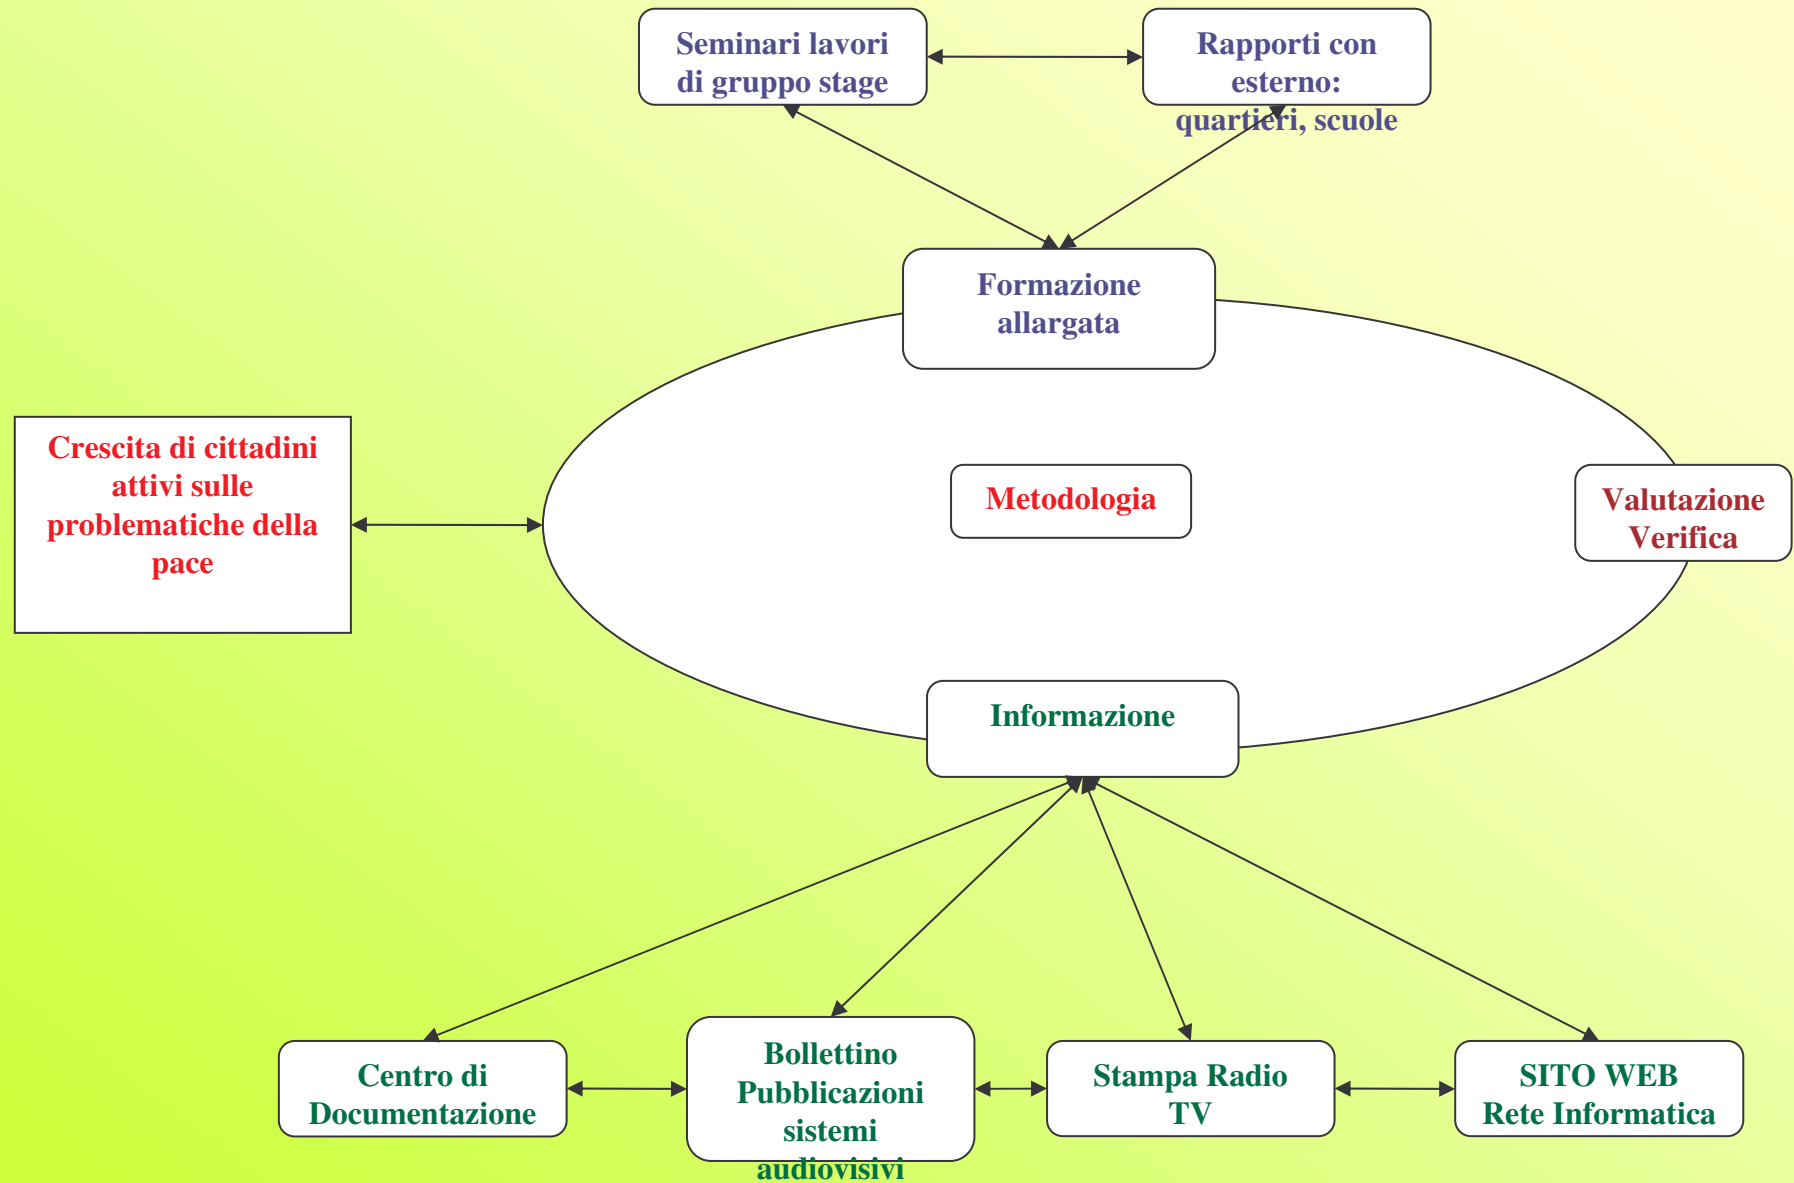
Seminari lavori di gruppo stage

Rapporti con esterno: quartieri, scuole

Formazione allargata

Crescita di cittadini attivi sulle problematiche della pace

Metodologia

Valutazione Verifica

Informazione

Centro di Documentazione

Bollettino Pubblicazioni sistemi audiovisivi

Stampa Radio TV

SITO WEB Rete Informatica